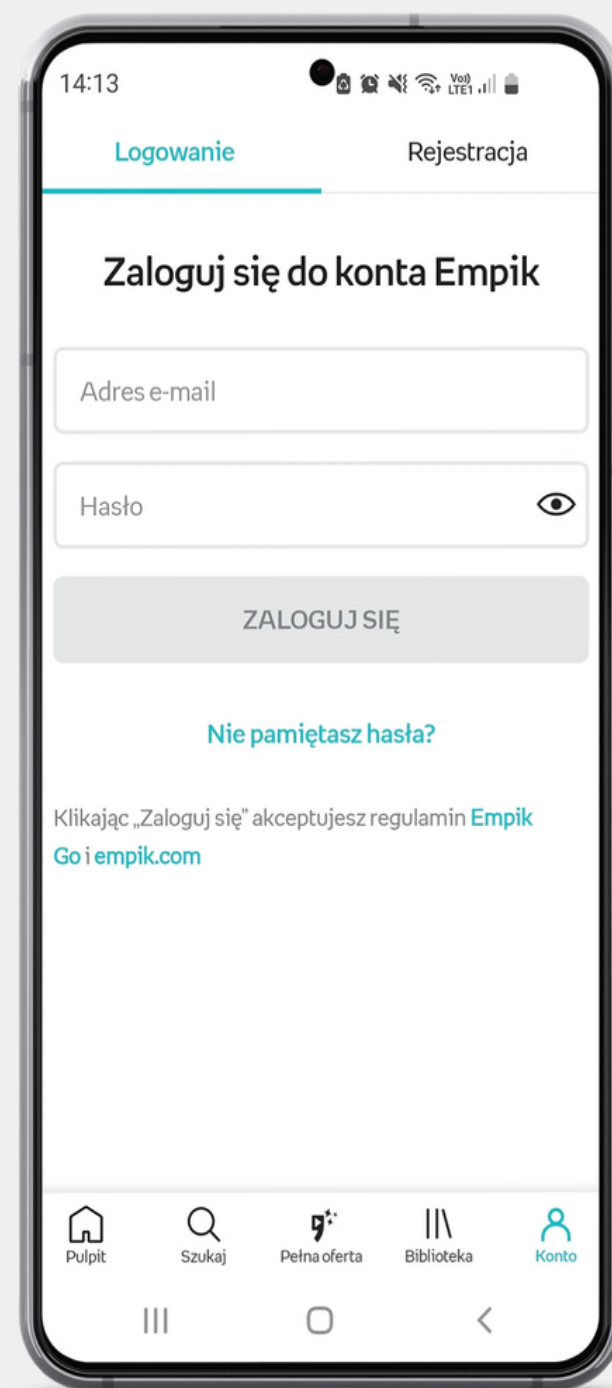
14:13

Vo)) LTE1

Logowanie

Rejestracja

Zaloguj się do konta Empik

Adres e-mail

Hasło

ZALOGUJ SIĘ

Nie pamiętasz hasła?

Klikając „Zaloguj się" akceptujesz regulamin Empik Go i empik.com

Pulpit

Szukaj

Pełna oferta

Biblioteka

Konto